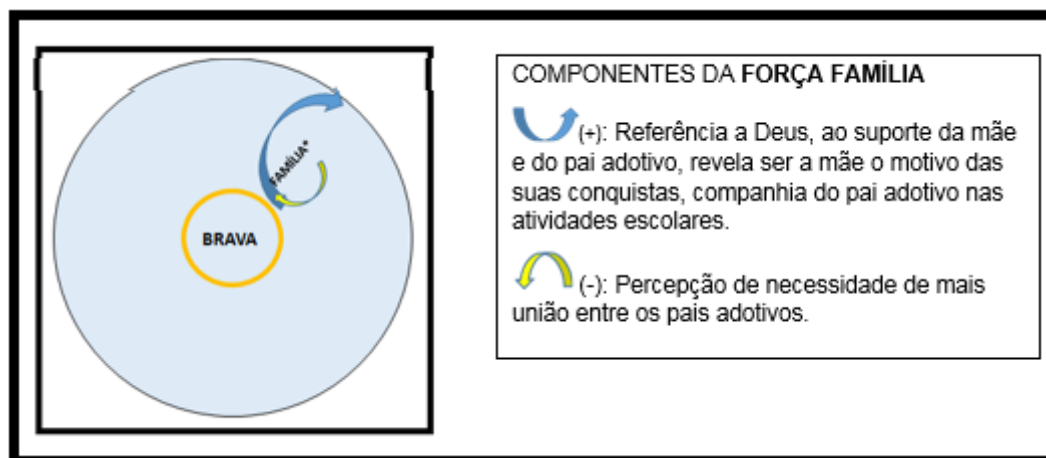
FAMÍLIA*

BRAVA

COMPONENTES DA **FORÇA FAMÍLIA**

(+): Referência a Deus, ao suporte da mãe e do pai adotivo, revela ser a mãe o motivo das suas conquistas, companhia do pai adotivo nas atividades escolares.

(-): Percepção de necessidade de mais união entre os pais adotivos.